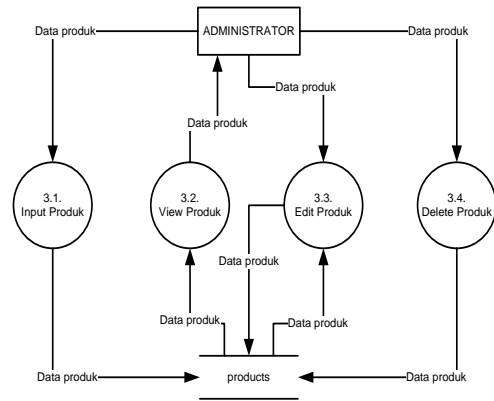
Data produk

ADMINISTRATOR

Data produk

Data produk

Data produk

3.1.
Input Produk

3.2.
View Produk

3.3.
Edit Produk

3.4.
Delete Produk

Data produk

Data produk

Data produk

Data produk

products

Data produk